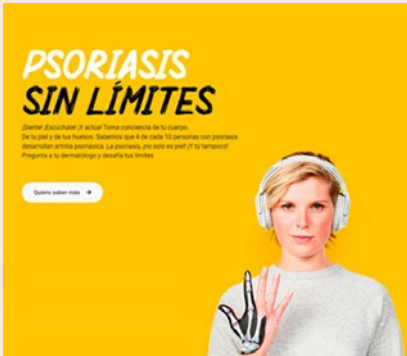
PSORIASIS
SIN LÍMITES

¡Siente! ¡Escúchate! ¡Y actúa! Toma conciencia de tu cuerpo. De tu piel y de tus huesos. Sabemos que 4 de cada 10 personas con psoriasis desarrollan artritis psoriásica. La psoriasis ¿no solo es piel! ¡Y tú tampoco! Pregunta a tu dermatólogo y desafía tus límites

Quiero saber más →